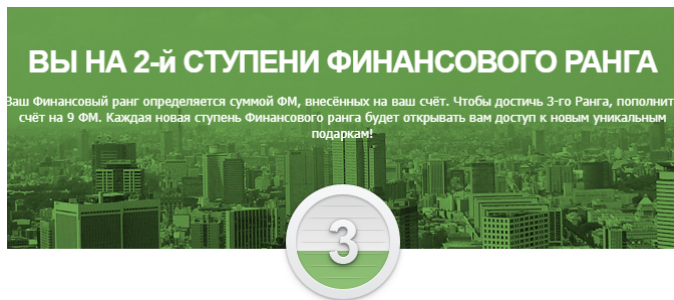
ВЫ НА 2-й СТУПЕНИ ФИНАНСОВОГО РАНГА

Ваш Финансовый ранг определяется суммой ФМ, внесённых на ваш счёт. Чтобы достичь 3-го Ранга, пополнит счёт на 9 ФМ. Каждая новая ступень Финансового ранга будет открывать вам доступ к новым уникальным подаркам!

3